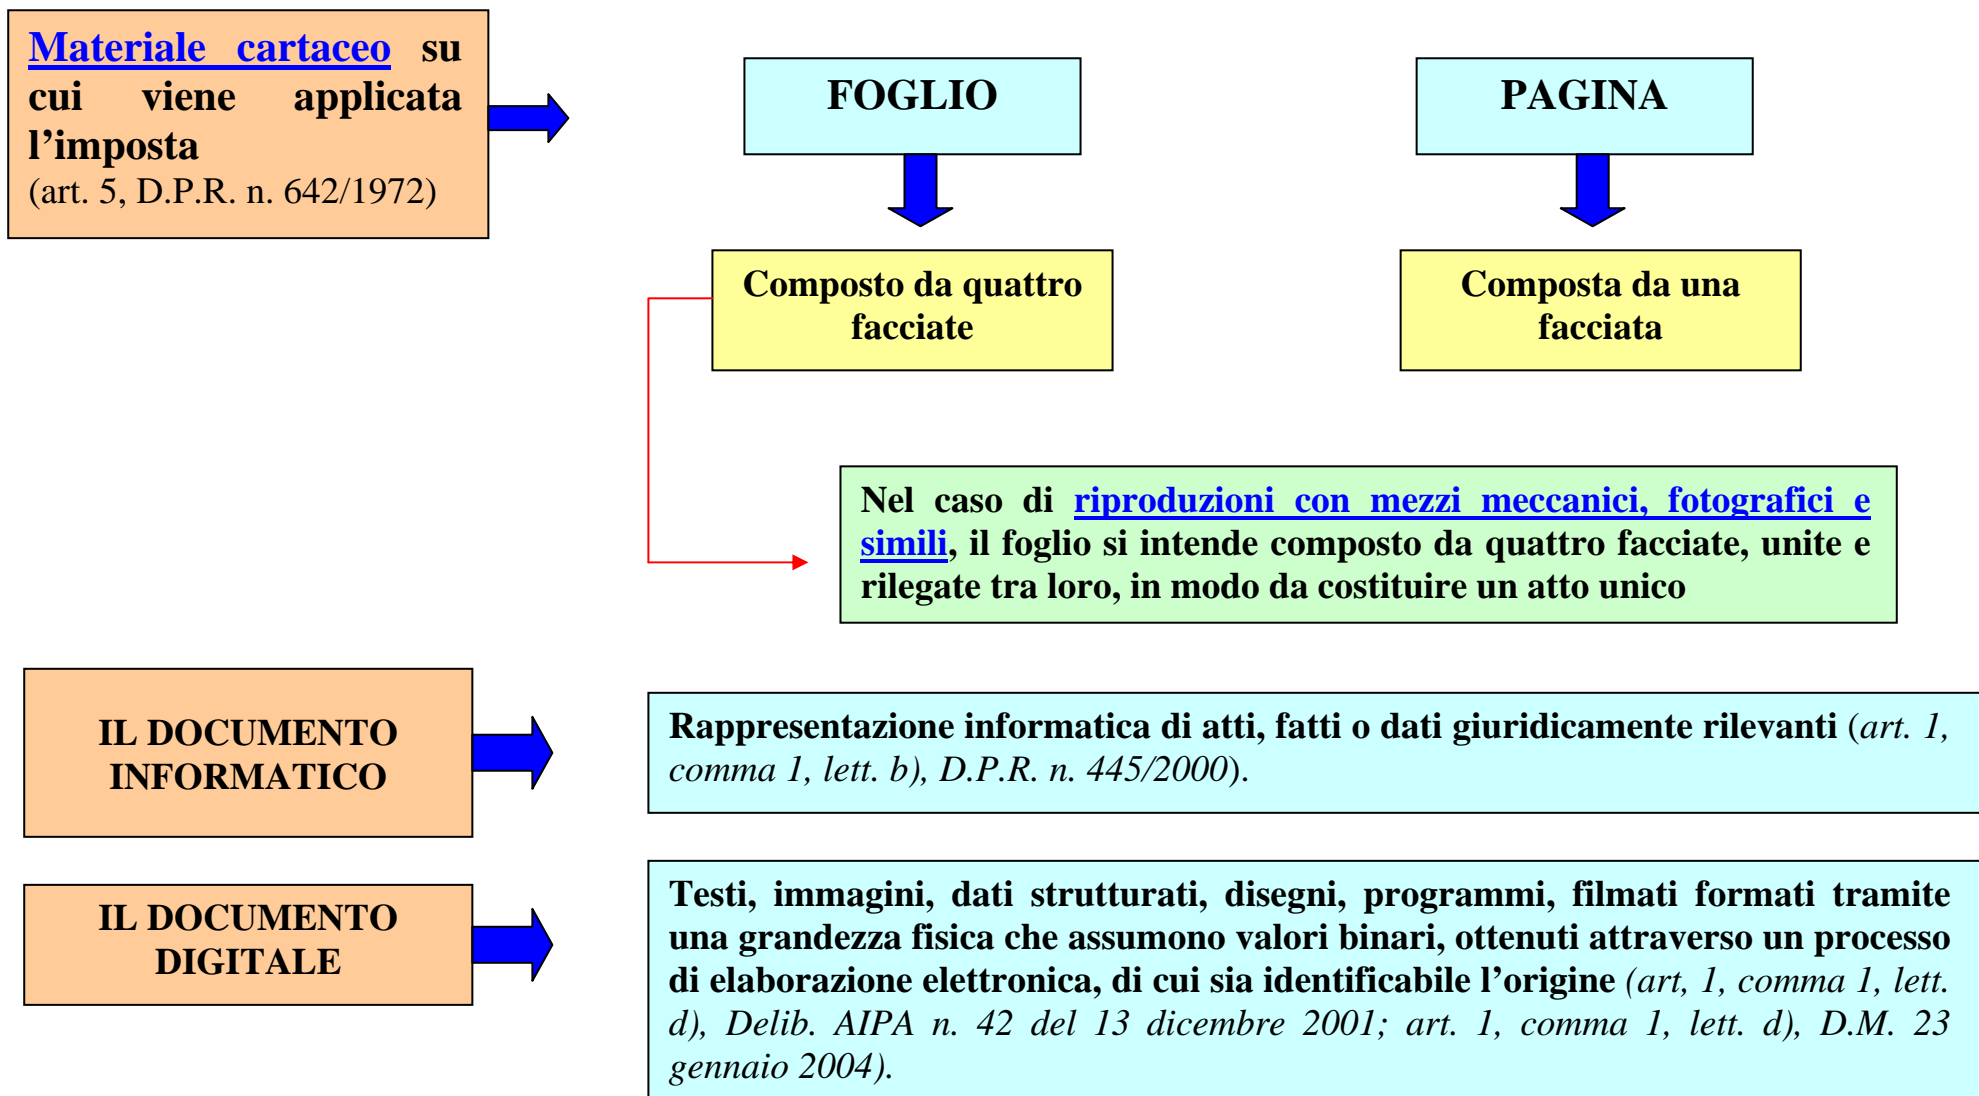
Materiale cartaceo su cui viene applicata l'imposta
(art. 5, D.P.R. n. 642/1972)

FOGLIO

Composto da quattro facciate

PAGINA

Composta da una facciata

Nel caso di riproduzioni con mezzi meccanici, fotografici e simili, il foglio si intende composto da quattro facciate, unite e rilegate tra loro, in modo da costituire un atto unico

IL DOCUMENTO INFORMATICO

Rappresentazione informatica di atti, fatti o dati giuridicamente rilevanti (art. 1, comma 1, lett. b), D.P.R. n. 445/2000).

IL DOCUMENTO DIGITALE

Testi, immagini, dati strutturati, disegni, programmi, filmati formati tramite una grandezza fisica che assumono valori binari, ottenuti attraverso un processo di elaborazione elettronica, di cui sia identificabile l'origine (art, 1, comma 1, lett. d), Delib. AIPA n. 42 del 13 dicembre 2001; art. 1, comma 1, lett. d), D.M. 23 gennaio 2004).